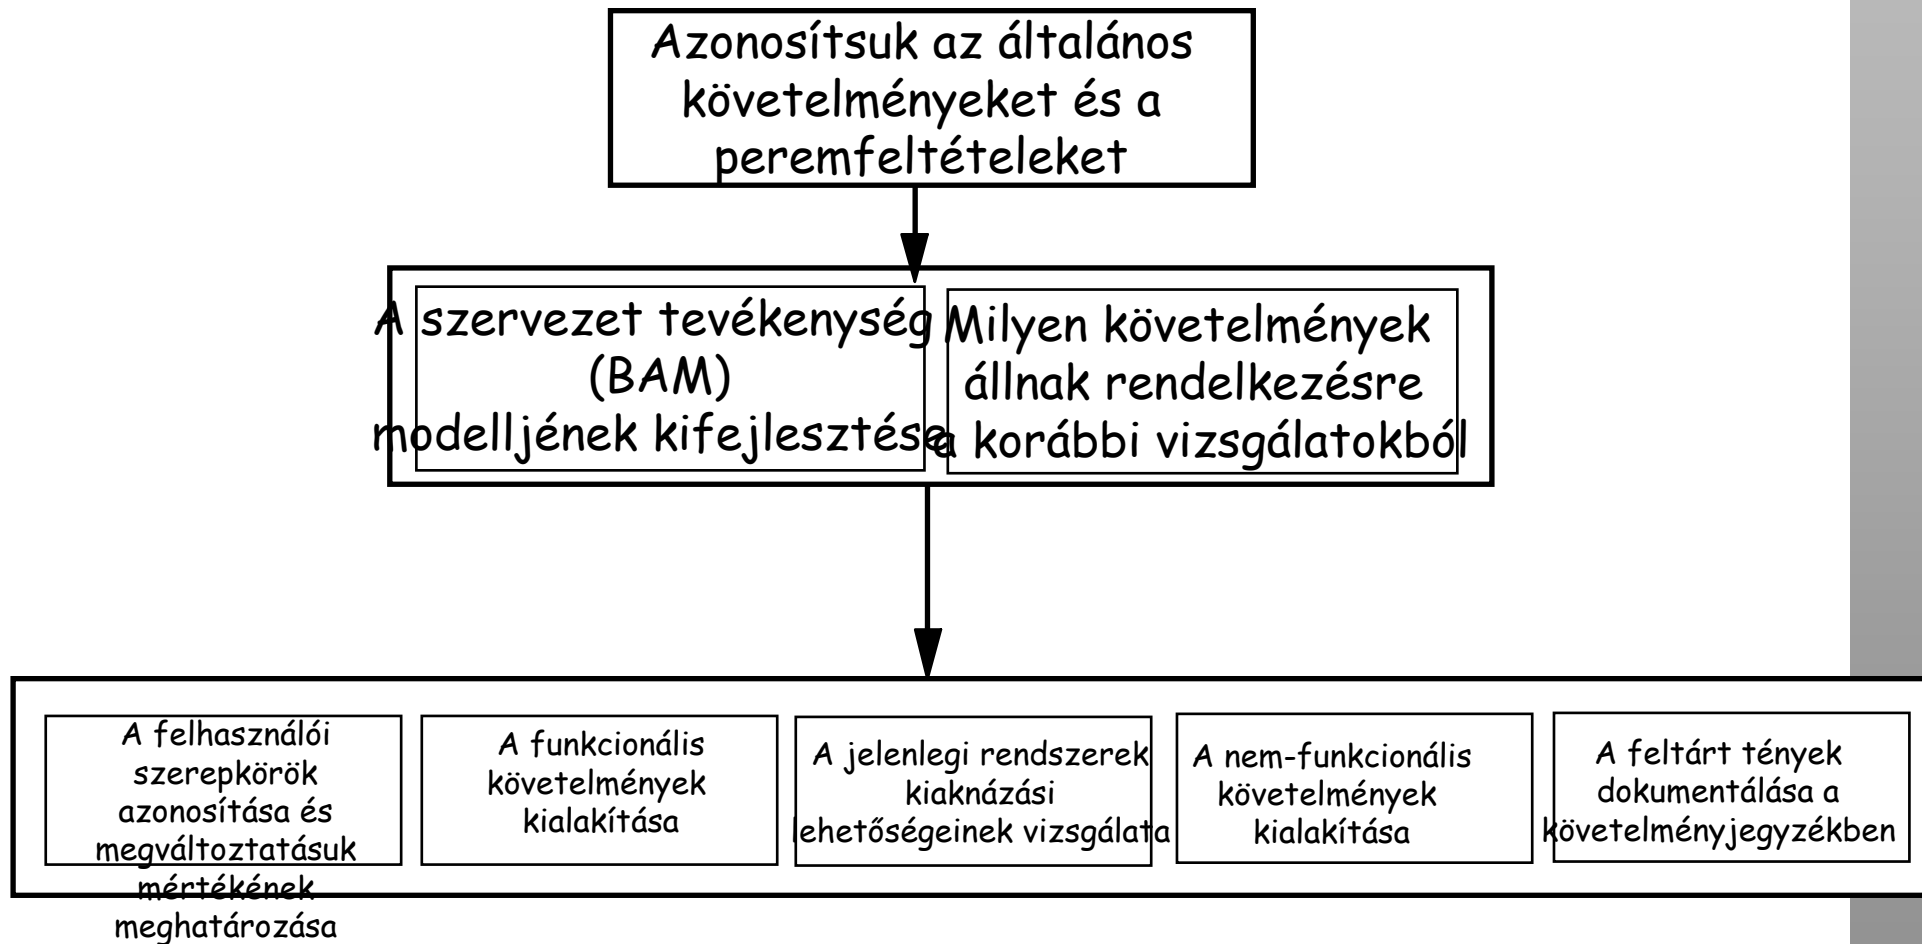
Azonosítsuk az általános követelményeket és a peremfeltételeket

A szervezet tevékenység (BAM) modelljének kifejlesztése

Milyen követelmények állnak rendelkezésre a korábbi vizsgálatokból

A felhasználói szerepkörök azonosítása és megváltoztatásuk mértékének meghatározása

A funkcionális követelmények kialakítása

A jelenlegi rendszerek kiaknázási lehetőségeinek vizsgálata

A nem-funkcionális követelmények kialakítása

A feltárt tények dokumentálása a követelményjegyzékben